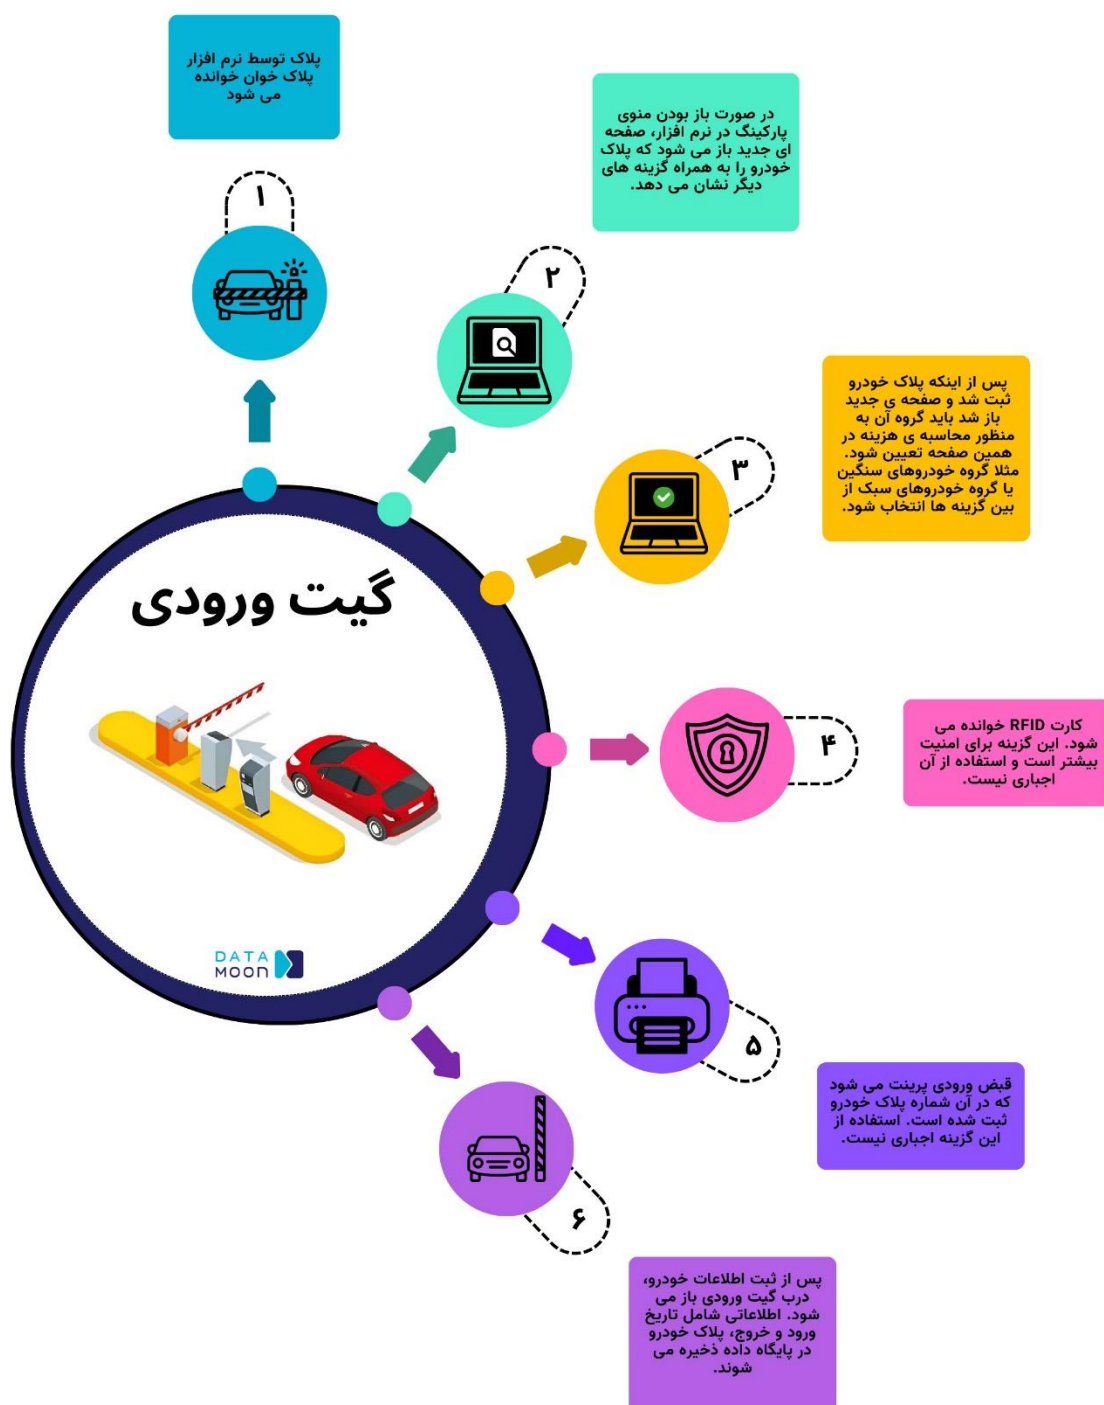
پلاک توسط نرم افزار پلاک خوان خوانده می شود

۱

در صورت باز بودن منوی پارکینگ در نرم افزار، صفحه ای جدید باز می شود که پلاک خودرو را به همراه گزینه های دیگر نشان می دهد.

۲

پس از اینکه پلاک خودرو ثبت شد و صفحه ی جدید باز شد باید گروه آن به منظور محاسبه ی هزینه در همین صفحه تعیین شود. مثلا گروه خودروهای سنگین یا گروه خودروهای سبک از بین گزینه ها انتخاب شود.

۳

گیت ورودی

کارت RFID خوانده می شود. این گزینه برای امنیت بیشتر است و استفاده از آن اجباری نیست.

۴

DATA MOON

۵

قبض ورودی پرینت می شود که در آن شماره پلاک خودرو ثبت شده است. استفاده از این گزینه اجباری نیست.

۶

پس از ثبت اطلاعات خودرو، درب گیت ورودی باز می شود. اطلاعاتی شامل تاریخ ورود و خروج، پلاک خودرو در پایگاه داده ذخیره می شوند.